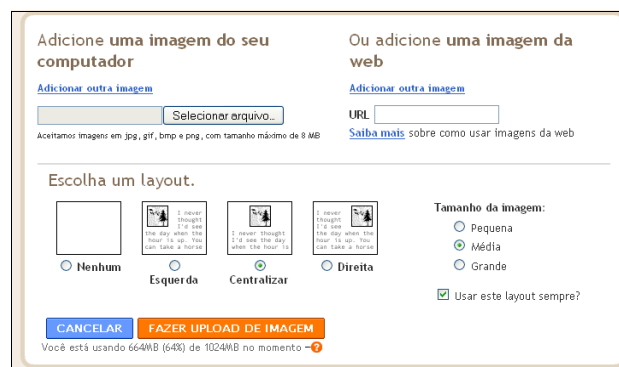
Adicione **uma imagem do seu computador**

Adicionar outra imagem

Selecionar arquivo...

Aceitamos imagens em jpg, gif, bmp e png, com tamanho máximo de 8 MB

Ou adicione **uma imagem da web**

Adicionar outra imagem

URL

Saiba mais sobre como usar imagens da web

Escolha um layout.

I never thought I'd see the day when the hour is up. You can take a horse

I never thought I'd see the day when the hour is up. You can take a horse

I never thought I'd see the day when the hour is up. You can take a horse

Nenhum

Esquerda

Centralizar

Direita

Tamanho da imagem:

Pequena

Média

Grande

Usar este layout sempre?

CANCELAR

FAZER UPLOAD DE IMAGEM

Você está usando 664MB (64%) de 1024MB no momento